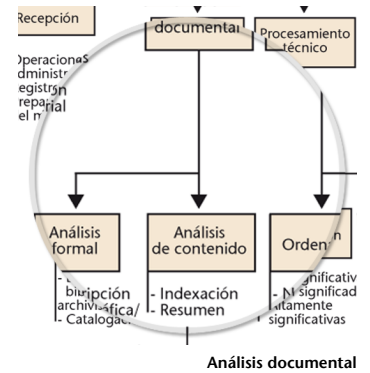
Recepción

Operaciones dministr egistro repa ial el m

documental

Procesamiento técnico

Análisis formal

- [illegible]
bipción archivística/
- Catalogac

Análisis de contenido

- Indexación
- Resumen

Orden

gnificativ
- N significad
itamente significativas

Análisis documental